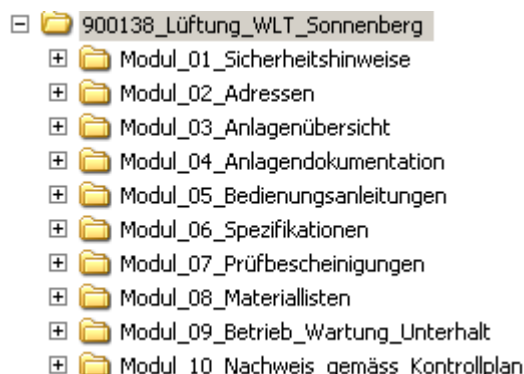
900138_Lüftung_WLT_Sonnenberg
Modul_01_Sicherheitshinweise
Modul_02_Adressen
Modul_03_Anlagenübersicht
Modul_04_Anlagendokumentation
Modul_05_Bedienungsanleitungen
Modul_06_Spezifikationen
Modul_07_Prüfbescheinigungen
Modul_08_Materiallisten
Modul_09_Betrieb_Wartung_Unterhalt
Modul_10_Nachweis_gemäss_Kontrollplan